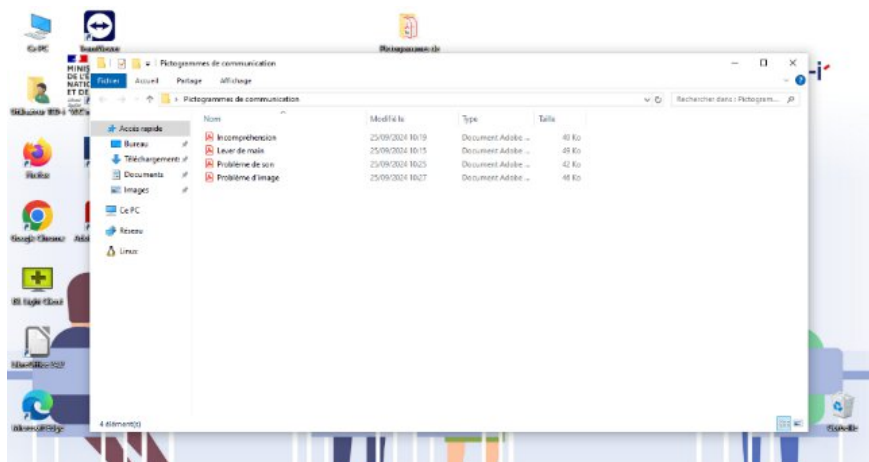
Ce PC
TeamViewer
Pictogrammes de
MINIS
DE L'E
NATIC
ET DE
Pictogrammes de communication
Fichier
Accueil
Partage
Affichage
Pictogrammes de communication
Rechercher dans : Pictogram...
Accès rapide
Bureau
Téléchargements
Documents
Images
Ce PC
Réseau
Linux
Firefox
Google Chrome
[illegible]
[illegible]
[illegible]

| Nom | Modifié le | Type | Taille |
|---|---|---|---|
| Incompréhension | 25/09/2024 10:19 | Document Adobe ... | 40 Ko |
| Lever de main | 25/09/2024 10:15 | Document Adobe ... | 49 Ko |
| Problème de son | 25/09/2024 10:25 | Document Adobe ... | 42 Ko |
| Problème d'image | 25/09/2024 10:27 | Document Adobe ... | 46 Ko |

4 élément(s)
Microsoft Edge
Corbeille